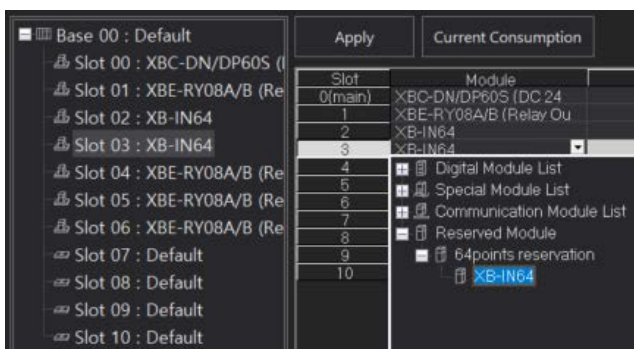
Base 00 : Default
Slot 00 : XBC-DN/DP60S (I
Slot 01 : XBE-RY08A/B (Re
Slot 02 : XB-IN64
Slot 03 : XB-IN64
Slot 04 : XBE-RY08A/B (Re
Slot 05 : XBE-RY08A/B (Re
Slot 06 : XBE-RY08A/B (Re
Slot 07 : Default
Slot 08 : Default
Slot 09 : Default
Slot 10 : Default

Apply
Current Consumption

| Slot | Module |
|---|---|
| 0(main) | XBC-DN/DP60S (DC 24 |
| 1 | XBE-RY08A/B (Relay Ou |
| 2 | XB-IN64 |
| 3 | XB-IN64 |
| 4 | |
| 5 | |
| 6 | |
| 7 | |
| 8 | |
| 9 | |
| 10 | |

Digital Module List
Special Module List
Communication Module List
Reserved Module
64points reservation
XB-IN64